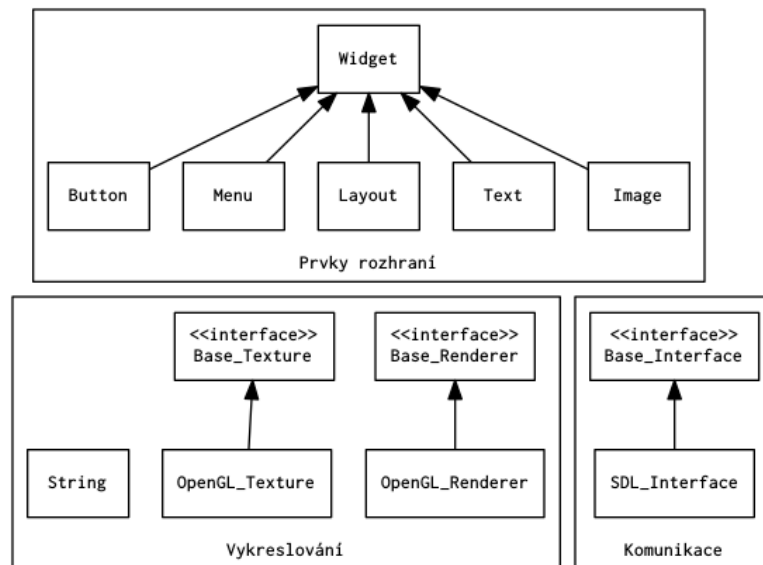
Widget

Button

Menu

Layout

Text

Image

Prvky rozhraní

<<interface>>
Base_Texture

<<interface>>
Base_Renderer

String

OpenGL_Texture

OpenGL_Renderer

Vykreslování

<<interface>>
Base_Interface

SDL_Interface

Komunikace